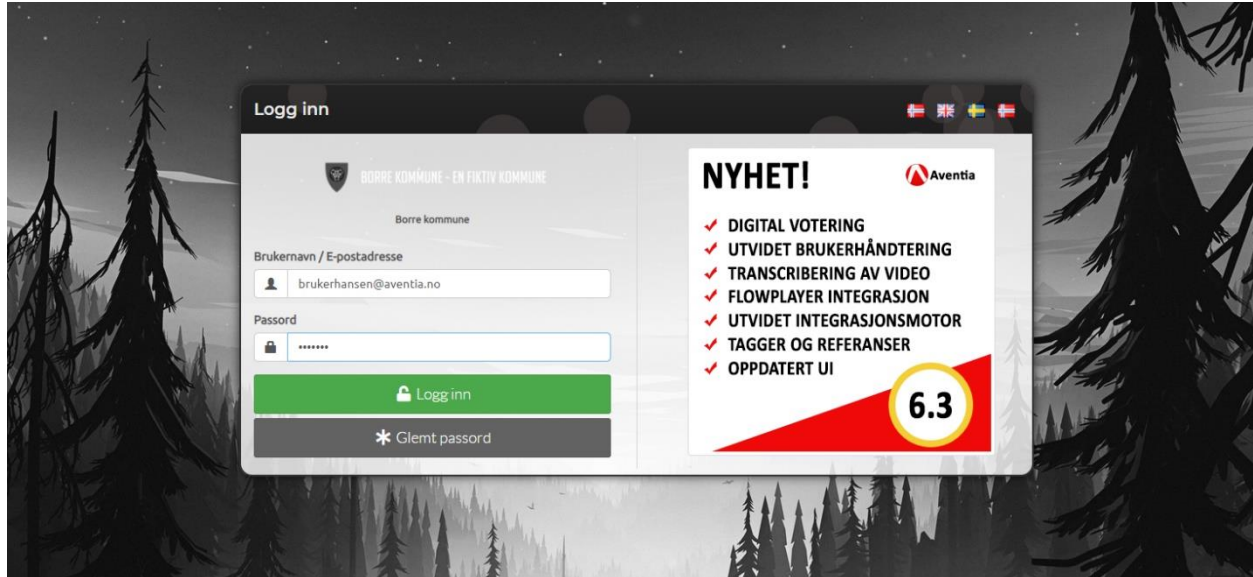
Logg inn

BORRE KOMMUNE - EN FIKTIV KOMMUNE

Borre kommune

Brukernavn / E-postadresse

brukerhansen@aventia.no

Passord

•••••••

Logg inn

Glemt passord

NYHET!

Aventia

✔ DIGITAL VOTERING
✔ UTVIDET BRUKERHÅNDTERING
✔ TRANSCRIBERING AV VIDEO
✔ FLOWPLAYER INTEGRASJON
✔ UTVIDET INTEGRASJONSMOTOR
✔ TAGGER OG REFERANSER
✔ OPPDATERT UI

6.3